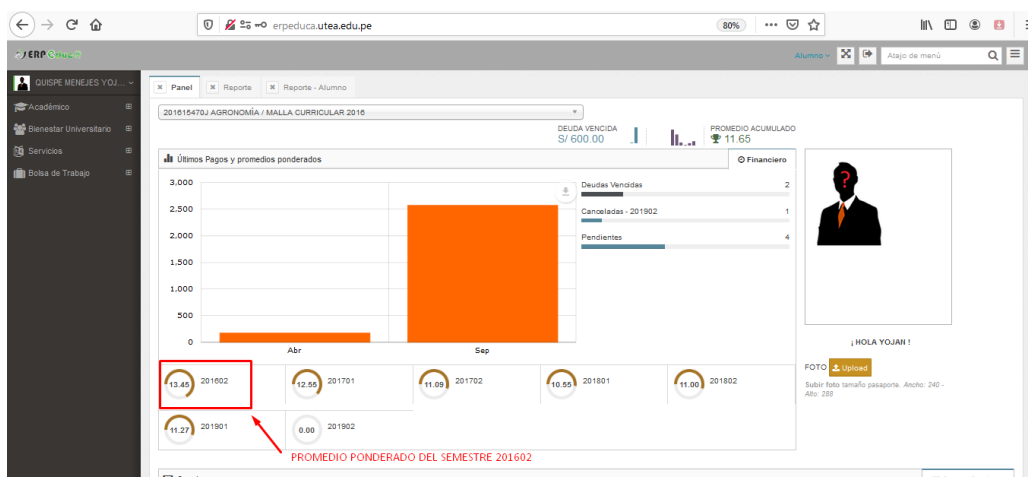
erpeduca.utea.edu.pe

80%

ERP

Alumno

Atajo de menú

QUISPE MENEJES YOJ...

Académico

Bienestar Universitario

Servicios

Bolsa de Trabajo

Panel

Reporte

Reporte - Alumno

201615470J AGRONOMÍA / MALLA CURRICULAR 2016

DEUDA VENCIDA
S/ 600.00

PROMEDIO ACUMULADO
11.65

Últimos Pagos y promedios ponderados

Financiero

| 3,000 |
| 2,500 |
| 2,000 |
| 1,500 |
| 1,000 |
| 500 |
| 0 |

Abr

Sep

Deudas Vencidas 2

Canceladas - 201902 1

Pendientes 4

¡ HOLA YOJAN !

FOTO Upload

Subir foto tamaño pasaporte. Ancho: 240 - Alto: 288

13.45 201602

12.55 201701

11.09 201702

10.55 201801

11.00 201802

11.27 201901

0.00 201902

PROMEDIO PONDERADO DEL SEMESTRE 201602